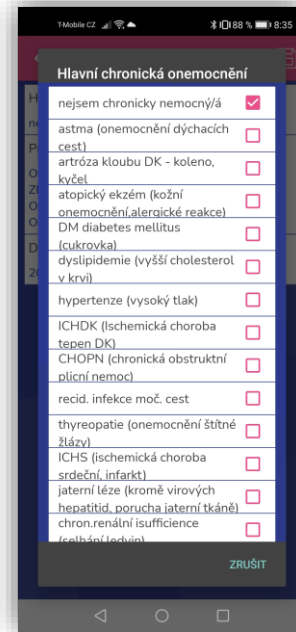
T-Mobile CZ 88 % 8:35

Hlavní chronická onemocnění

nejsem chronicky nemocný/á

astma (onemocnění dýchacích cest)

artróza kloubu DK - koleno, kyčel

atopický ekzém (kožní onemocnění,alergické reakce)

DM diabetes mellitus (cukrovka)

dyslipidemie (vyšší cholesterol v krvi)

hypertenze (vysoký tlak)

ICHDK (Ischemická choroba tepen DK)

CHOPN (chronická obstruktní plicní nemoc)

recid. infekce moč. cest

thyreopatie (onemocnění štítné žlázy)

ICHS (ischemická choroba srdeční, infarkt)

jaterní léze (kromě virových hepatitid, porucha jaterní tkáně)

chron.renální isufficience (selhání ledvin)

ZRUŠIT